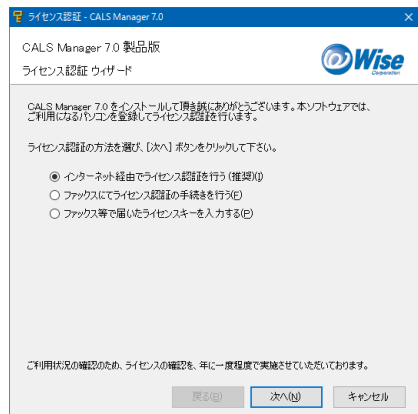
ライセンス認証 - CALS Manager 7.0

CALS Manager 7.0 製品版

ライセンス認証 ウィザード

Wise Corporation

CALS Manager 7.0 をインストールして頂き誠にありがとうございます。本ソフトウェアでは、ご利用になるパソコンを登録してライセンス認証を行います。

ライセンス認証の方法を選び、[次へ] ボタンをクリックして下さい。

インターネット経由でライセンス認証を行う（推奨）(I)

ファックスにてライセンス認証の手続きを行う(F)

ファックス等で届いたライセンスキーを入力する(P)

ご利用状況の確認のため、ライセンスの確認を、年に一度程度で実施させていただいております。

戻る(B)

次へ(N)

キャンセル